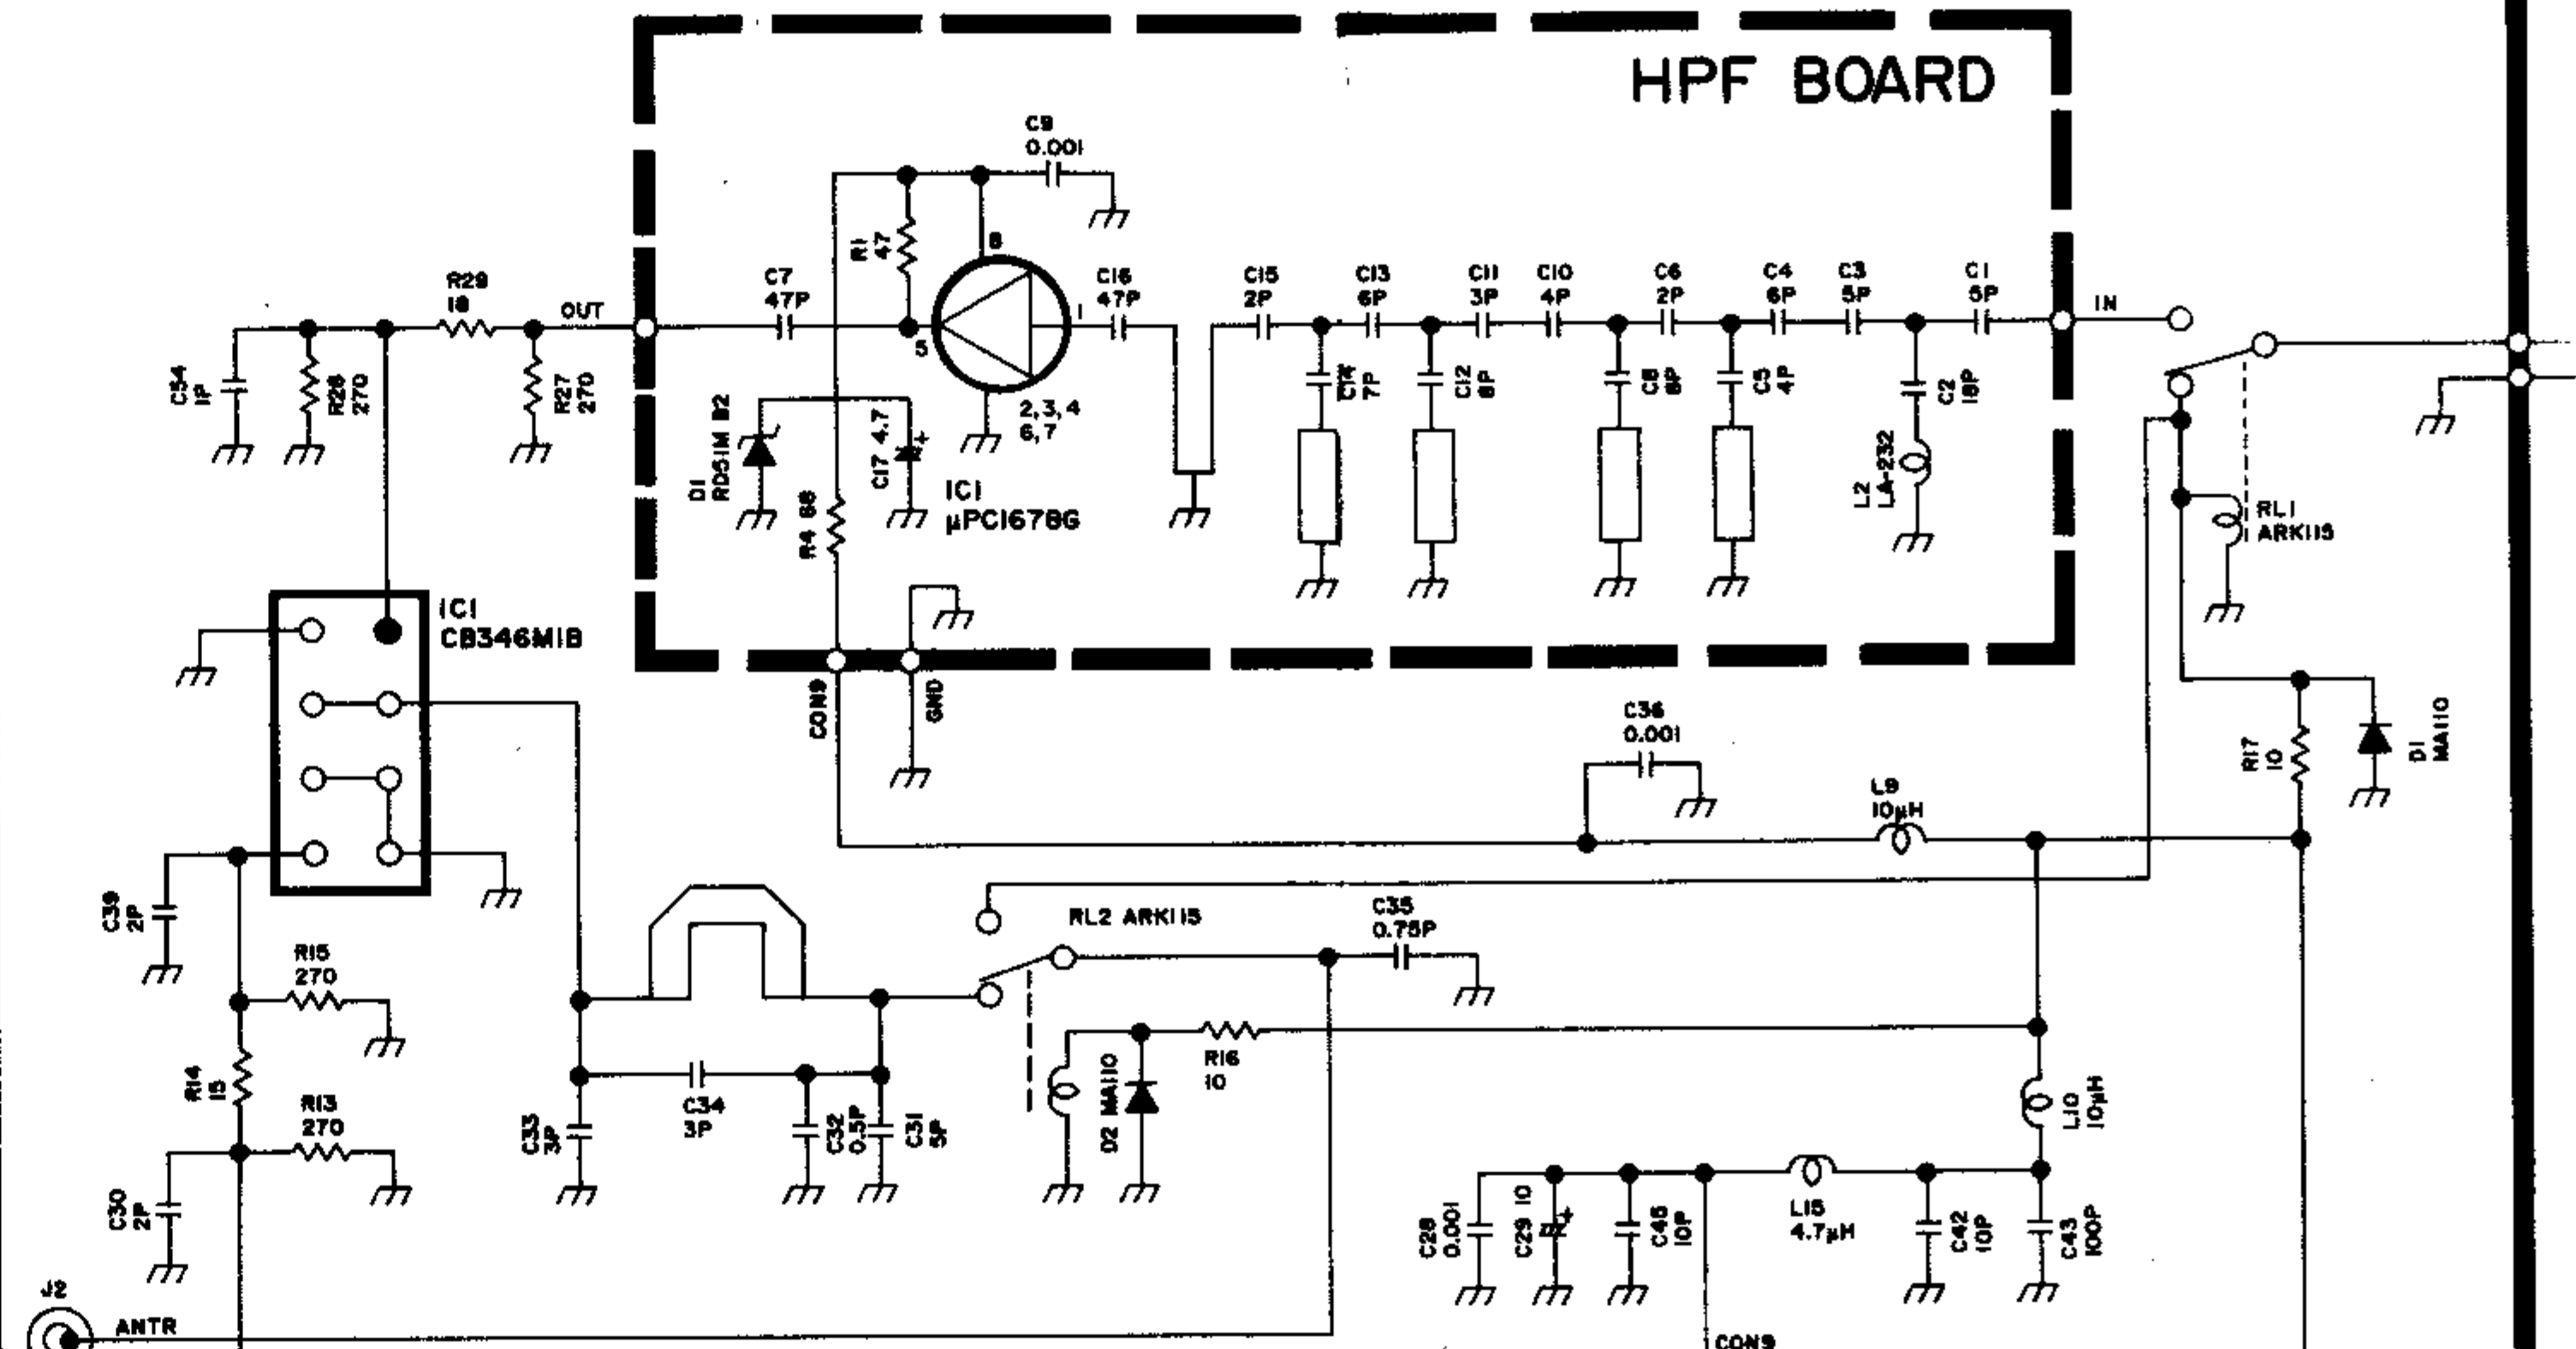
HPF BOARD

C9
0.001

R1
47

8

C7
47P

C16
47P

C15
2P

C13
6P

C11
3P

C10
4P

C6
2P

C4
6P

C3
5P

C1
5P

R29
18

OUT

IN

5

1

C54
1P

R28
270

R27
270

D1
RD5.1M B2

C17 4.7

2,3,4
6,7

C14
7P

C12
6P

C8
6P

C5
4P

C2
18P

L2
LA-232

IC1
μPC1678G

R4 68

RL1
ARK115

IC1
CB346M1B

CON9

GND

C36
0.001

R17
10

D1
MA110

L9
10μH

C39
2P

R15
270

RL2 ARK115

C35
0.75P

R14
15

R13
270

R16
10

C33
3P

C34
3P

C32
0.5P

C31
5P

D2 MA110

L10
10μH

C30
2P

J2

ANTR

C28
0.001

C29 10

C46
10P

L15
4.7μH

C42
10P

C43
100P

CON9